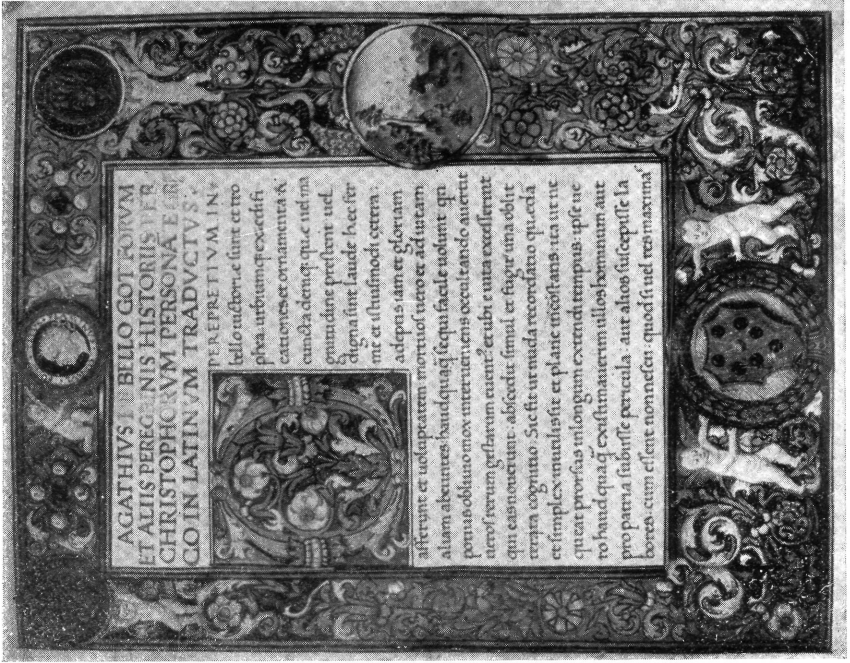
AGATHIVS DE BELLO GOTTORVM ET ALIIS PEREGRINIS HISTORIIS PER CHRISTOPHORVM PERSONAM E GRECO IN LATINVM TRADVCTVS.

PEREPRETIVM IN bello uictoriae sunt et tro phea urbiumque excedifi cationes et ornamenta et cuncta demum quae uel ma gnitudine prestent uel digna sint laude haec fe mi et huiusmodi cetera ad opus stant et gloriam afferunt et uoluptatem mortuos uero et ad uitam aliam abeuntes haudquaquam sequi facile uolunt qn potius obliuio nox interueniens occultando auertit ueros rerum gestarum euentus et ubi e uita excesserint qui eas nouerant abscedit simul et fugit una obit rerum cognitio sic fit ut nuda recordatio quaedam et simplex inanis sit et plane inconstans ita ut ne queat prorsus in longum extendi tempus ipse ne ro haud quaque existimauerim ullos hominum aut pro patria subiisse pericula aut alios suscepisse la bores cum essent non nescii quod si uel res maxima